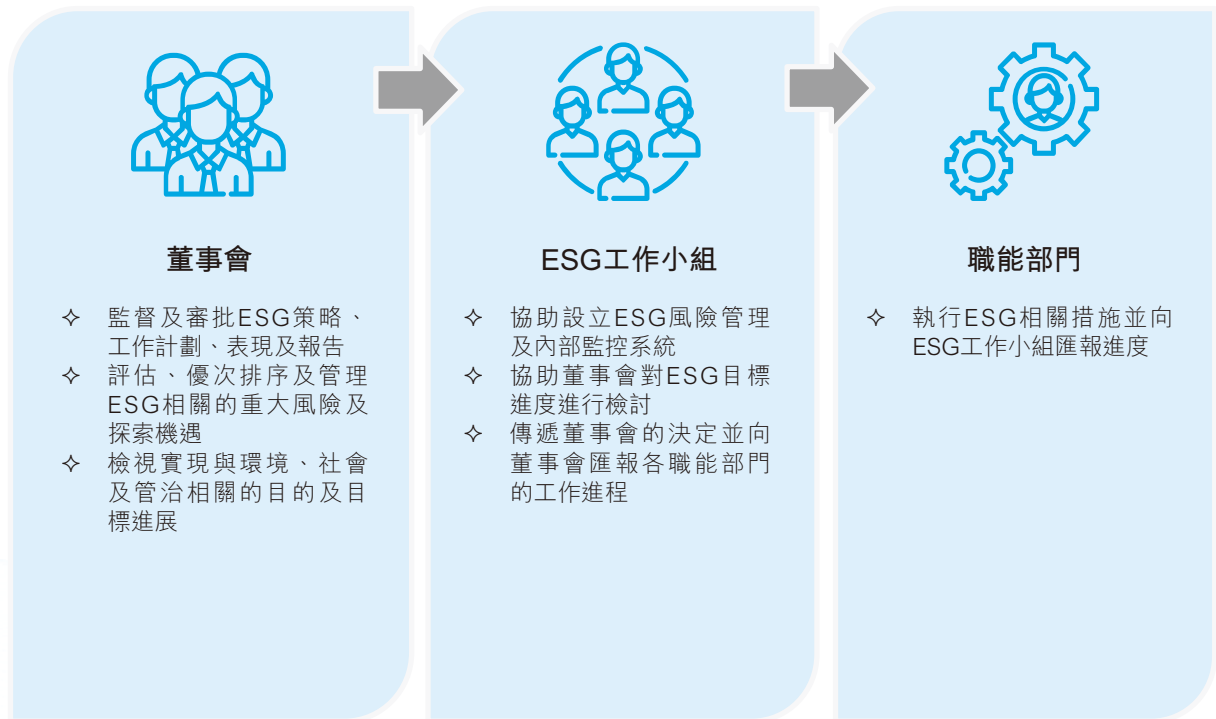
董事會

✧ 監督及審批ESG策略、工作計劃、表現及報告
✧ 評估、優次排序及管理ESG相關的重大風險及探索機遇
✧ 檢視實現與環境、社會及管治相關的目的及目標進展

ESG工作小組

✧ 協助設立ESG風險管理及內部監控系統
✧ 協助董事會對ESG目標進度進行檢討
✧ 傳遞董事會的決定並向董事會匯報各職能部門的工作進程

職能部門

✧ 執行ESG相關措施並向ESG工作小組匯報進度